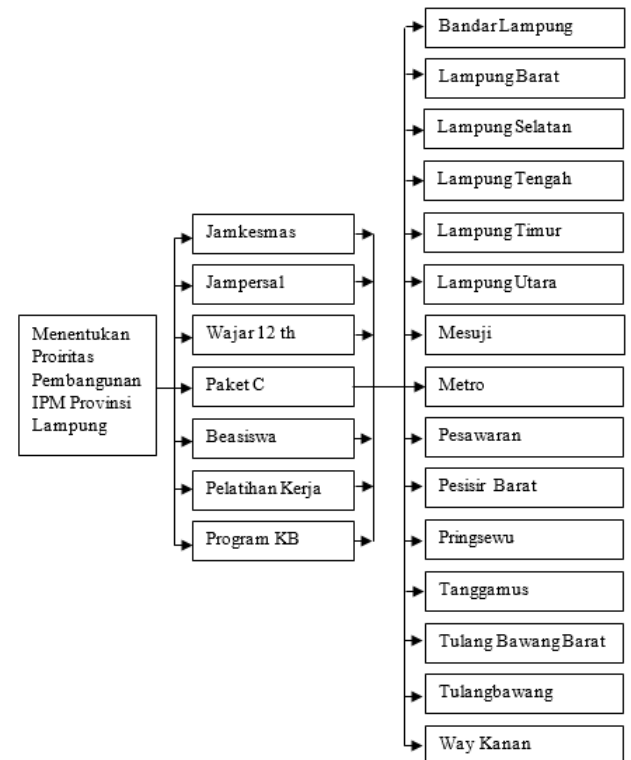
Menentukan Proiritas Pembangunan IPM Provinsi Lampung

Jamkesmas

Jampersal

Wajar 12 th

Paket C

Beasiswa

Pelatihan Kerja

Program KB

Bandar Lampung

Lampung Barat

Lampung Selatan

Lampung Tengah

Lampung Timur

Lampung Utara

Mesuji

Metro

Pesawaran

Pesisir Barat

Pringsewu

Tanggamus

Tulang Bawang Barat

Tulangbawang

Way Kanan